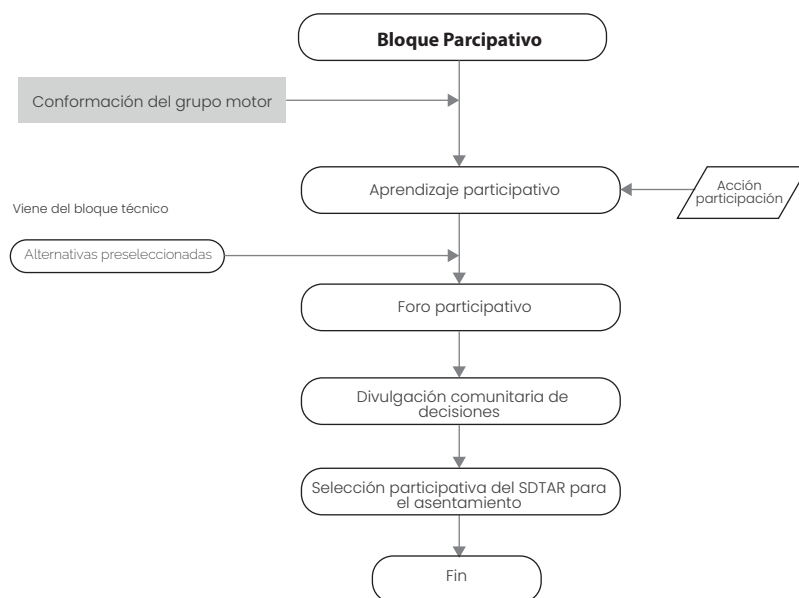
Bloque Parcipativo

Conformación del grupo motor

Aprendizaje participativo

Acción participación

Viene del bloque técnico

Alternativas preseleccionadas

Foro participativo

Divulgación comunitaria de decisiones

Selección participativa del SDTAR para el asentamiento

Fin